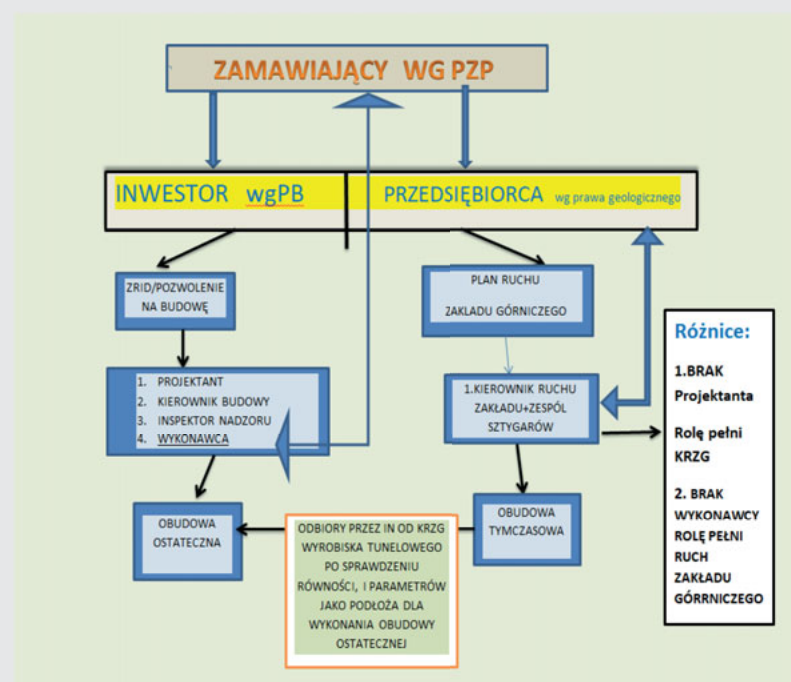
ZAMAWIAJĄCY WG PZP

INWESTOR wgPB

PRZEDSIĘBIORCA wg prawa geologicznego

ZRID/POZWOLENIE NA BUDOWĘ

PLAN RUCHU ZAKLADU GÓRNICZEGO

1. PROJEKTANT
2. KIEROWNIK BUDOWY
3. INSPEKTOR NADZORU
4. WYKONAWCA

1.KIEROWNIK RUCHU ZAKŁADU+ZESPÓL SZTYGARÓW

Różnice:

1.BRAK Projektanta

Rolę pełni KRZG

2. BRAK WYKONAWCY ROLĘ PEŁNI RUCH ZAKŁADU GÓRNICZEGO

OBUDOWA OSTATECZNA

ODBIORY PRZEZ IN OD KRZG WYROBISKA TUNELOWEGO PO SPRAWDZENIU RÓWNOŚCI, I PARAMETRÓW JAKO PODŁOŻA DLA WYKONANIA OBUDOWY OSTATECZNEJ

OBUDOWA TYMCZASOWA